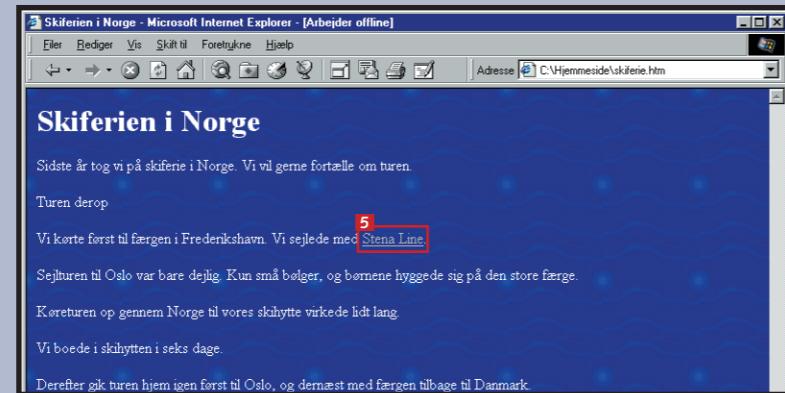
Skiferien i Norge - Microsoft Internet Explorer - [Arbejder offline]

Filer Rediger Vis Skift til Foretrukne Hjælp

Adresse C:\Hjemmeside\skiferie.htm

Skiferien i Norge

Sidste år tog vi på skiferie i Norge. Vi vil gerne fortælle om turen.

Turen derop

5

Vi kørte først til færgen i Frederikshavn. Vi sejlede med Stena Line.

Sejlturen til Oslo var bare dejlig. Kun små bølger, og børnene hyggede sig på den store færge.

Køreturen op gennem Norge til vores skihytte virkede lidt lang.

Vi boede i skihytten i seks dage.

Derefter gik turen hjem igen først til Oslo, og dernæst med færgen tilbage til Danmark.